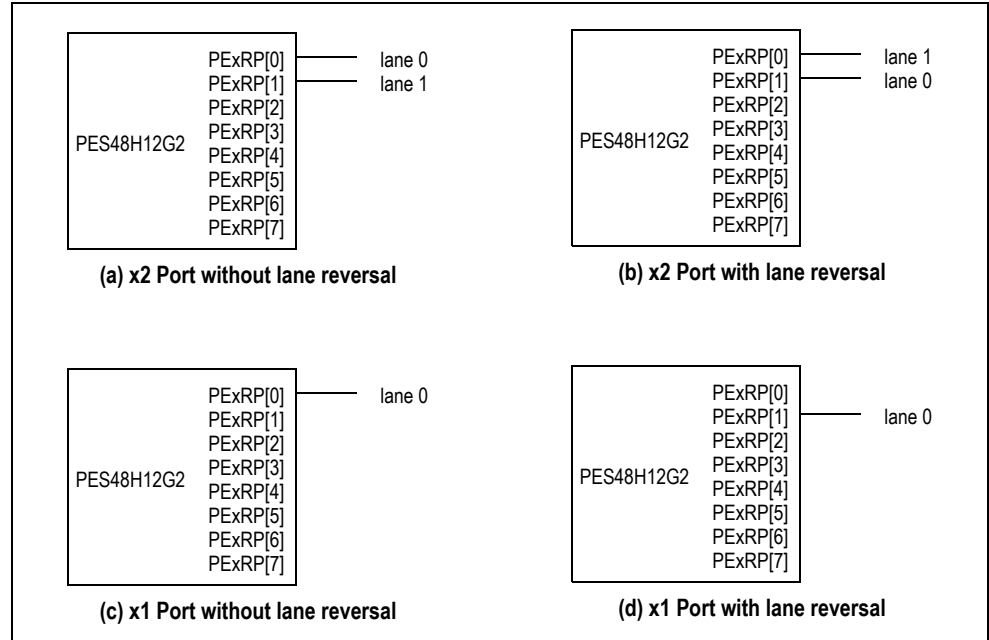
PES48H12G2

PExRP[0]
PExRP[1]
PExRP[2]
PExRP[3]
PExRP[4]
PExRP[5]
PExRP[6]
PExRP[7]

lane 0
lane 1

(a) x2 Port without lane reversal

PES48H12G2

PExRP[0]
PExRP[1]
PExRP[2]
PExRP[3]
PExRP[4]
PExRP[5]
PExRP[6]
PExRP[7]

lane 1
lane 0

(b) x2 Port with lane reversal

PES48H12G2

PExRP[0]
PExRP[1]
PExRP[2]
PExRP[3]
PExRP[4]
PExRP[5]
PExRP[6]
PExRP[7]

lane 0

(c) x1 Port without lane reversal

PES48H12G2

PExRP[0]
PExRP[1]
PExRP[2]
PExRP[3]
PExRP[4]
PExRP[5]
PExRP[6]
PExRP[7]

lane 0

(d) x1 Port with lane reversal